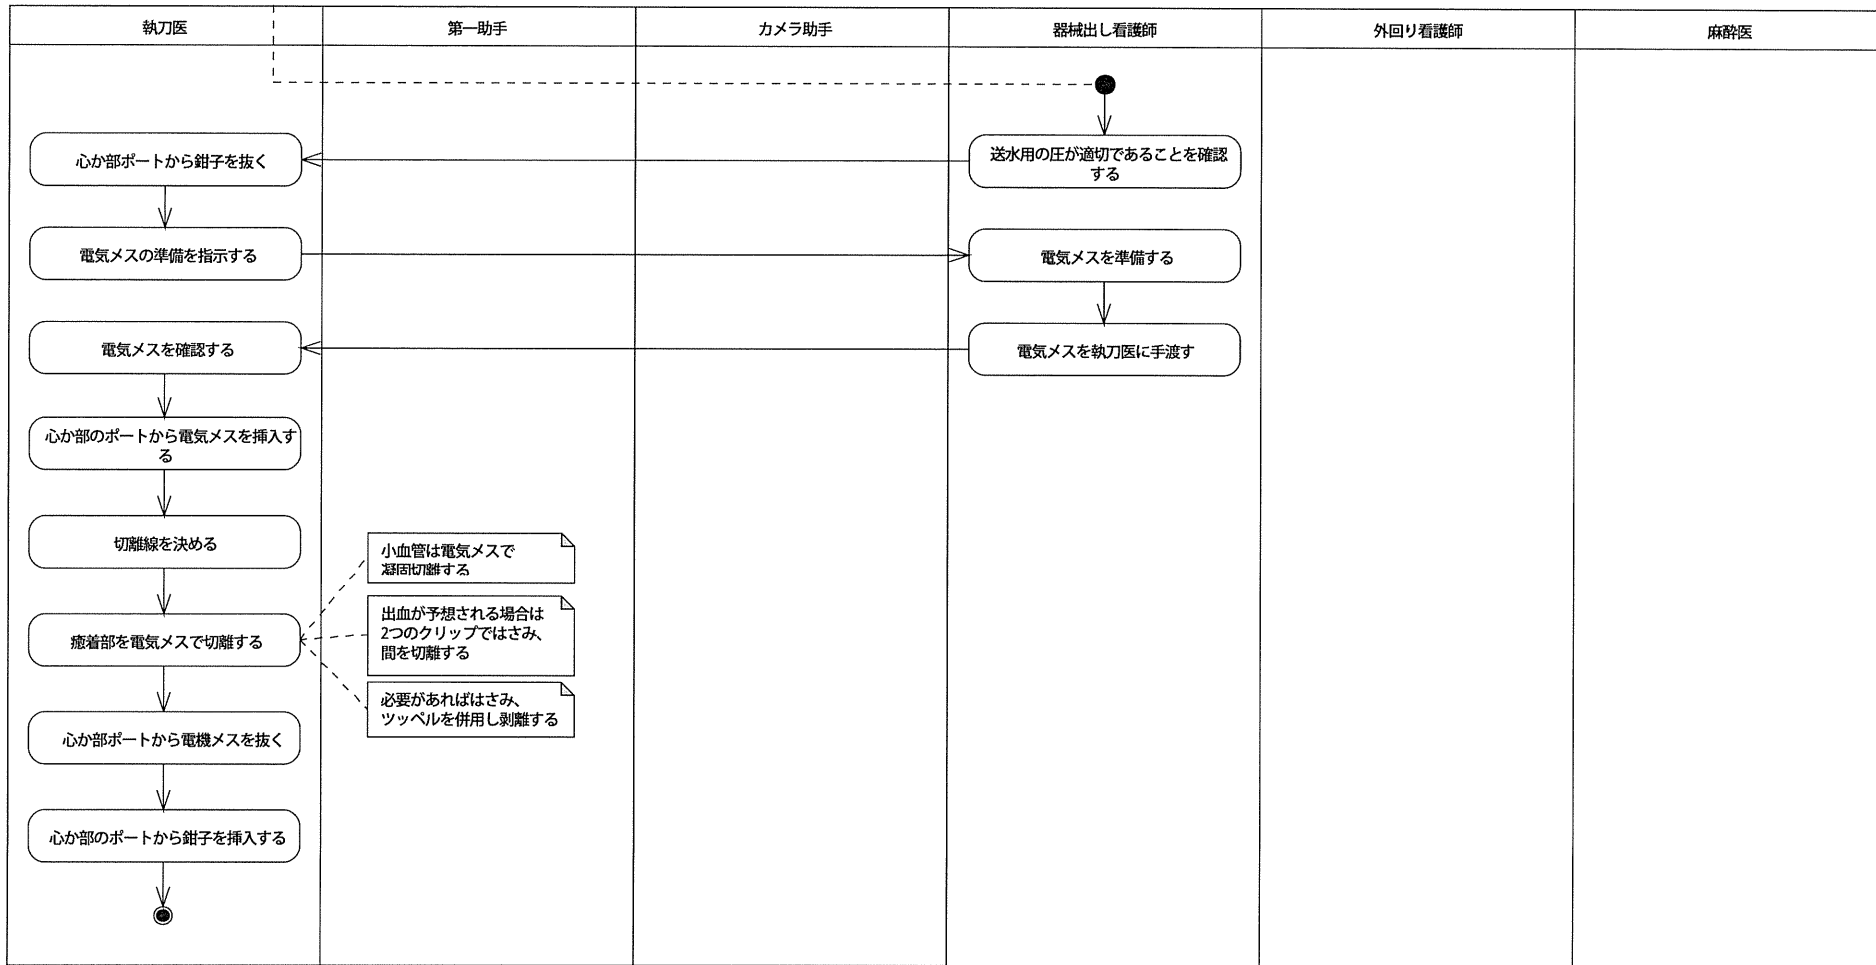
| 執刀医 | 第一助手 | カメラ助手 | 器械出し看護師 | 外回り看護師 | 麻酔医 |
|---|---|---|---|---|---|

送水用の圧が適切であることを確認する

心か部ポートから鉗子を抜く

電気メスの準備を指示する

電気メスを準備する

電気メスを執刀医に手渡す

電気メスを確認する

心か部のポートから電気メスを挿入する

切離線を決める

癒着部を電気メスで切離する

小血管は電気メスで凝固切離する

出血が予想される場合は2つのクリップではさみ、間を切離する

必要があればはさみ、ツッペルを併用し剥離する

心か部ポートから電機メスを抜く

心か部のポートから鉗子を挿入する